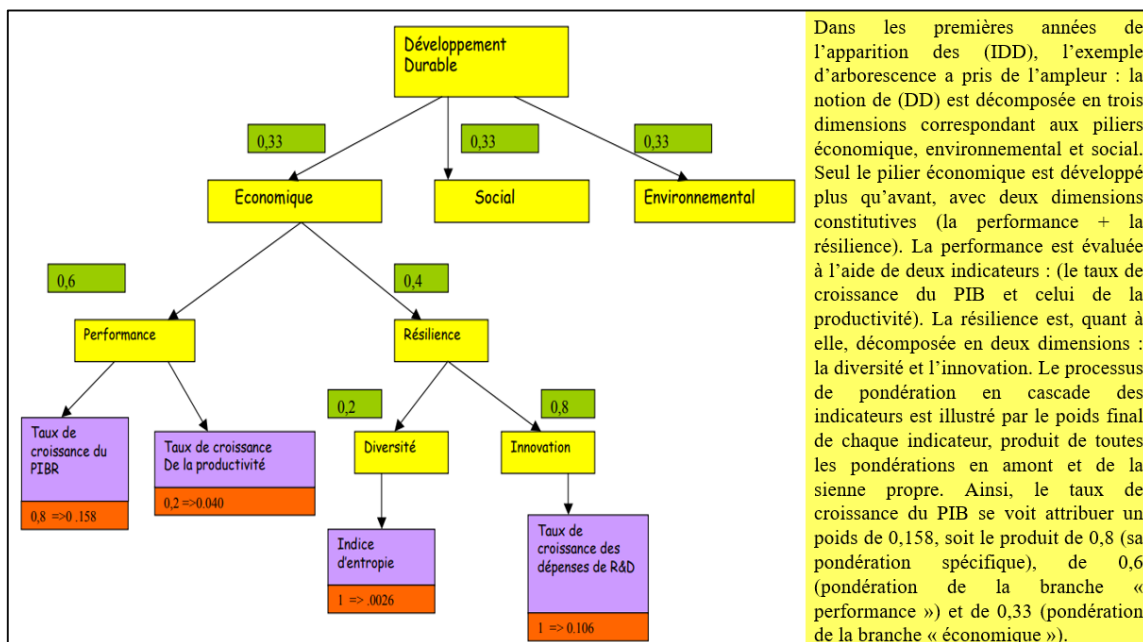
Développement Durable

0,33

0,33

0,33

Economique

Social

Environnemental

0,6

0,4

Performance

Résilience

0,2

0,8

Taux de croissance du PIBR

0,8 =>0 .158

Taux de croissance De la productivité

0,2 =>0.040

Diversité

Innovation

Indice d'entropie

1 => .0026

Taux de croissance des dépenses de R&D

1 => 0.106

Dans les premières années de l'apparition des (IDD), l'exemple d'arborescence a pris de l'ampleur : la notion de (DD) est décomposée en trois dimensions correspondant aux piliers économique, environnemental et social. Seul le pilier économique est développé plus qu'avant, avec deux dimensions constitutives (la performance + la résilience). La performance est évaluée à l'aide de deux indicateurs : (le taux de croissance du PIB et celui de la productivité). La résilience est, quant à elle, décomposée en deux dimensions : la diversité et l'innovation. Le processus de pondération en cascade des indicateurs est illustré par le poids final de chaque indicateur, produit de toutes les pondérations en amont et de la sienne propre. Ainsi, le taux de croissance du PIB se voit attribuer un poids de 0,158, soit le produit de 0,8 (sa pondération spécifique), de 0,6 (pondération de la branche « performance ») et de 0,33 (pondération de la branche « économique »).